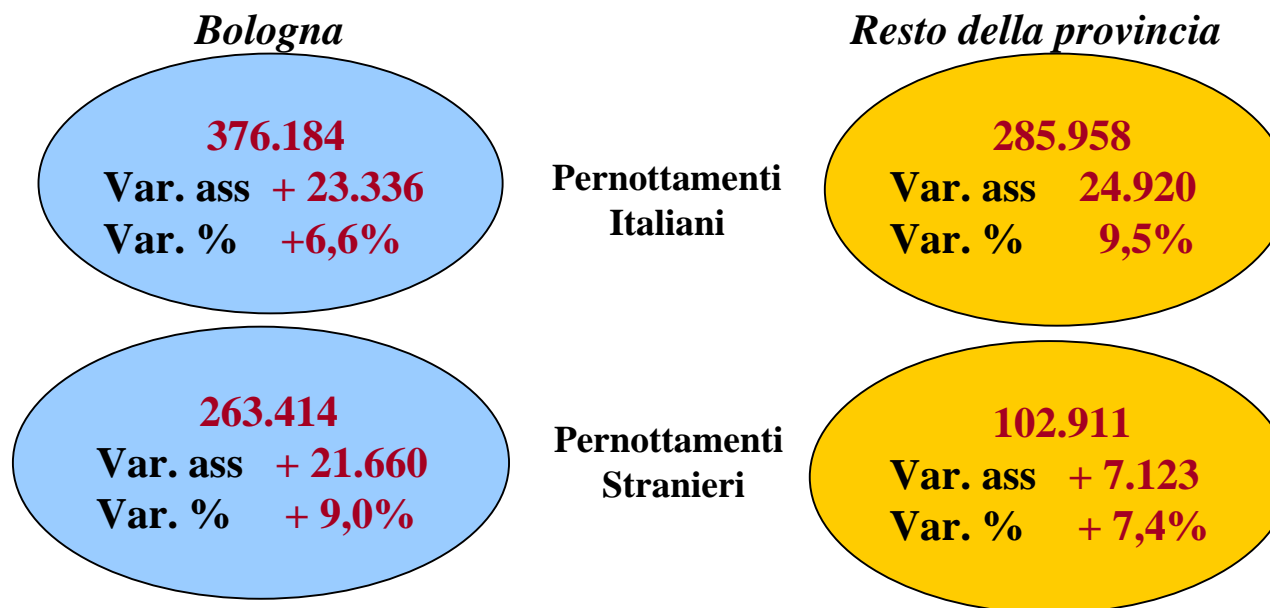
Bologna

Resto della provincia

376.184
Var. ass + 23.336
Var. % +6,6%

Pernottamenti Italiani

285.958
Var. ass 24.920
Var. % 9,5%

263.414
Var. ass + 21.660
Var. % + 9,0%

Pernottamenti Stranieri

102.911
Var. ass + 7.123
Var. % + 7,4%